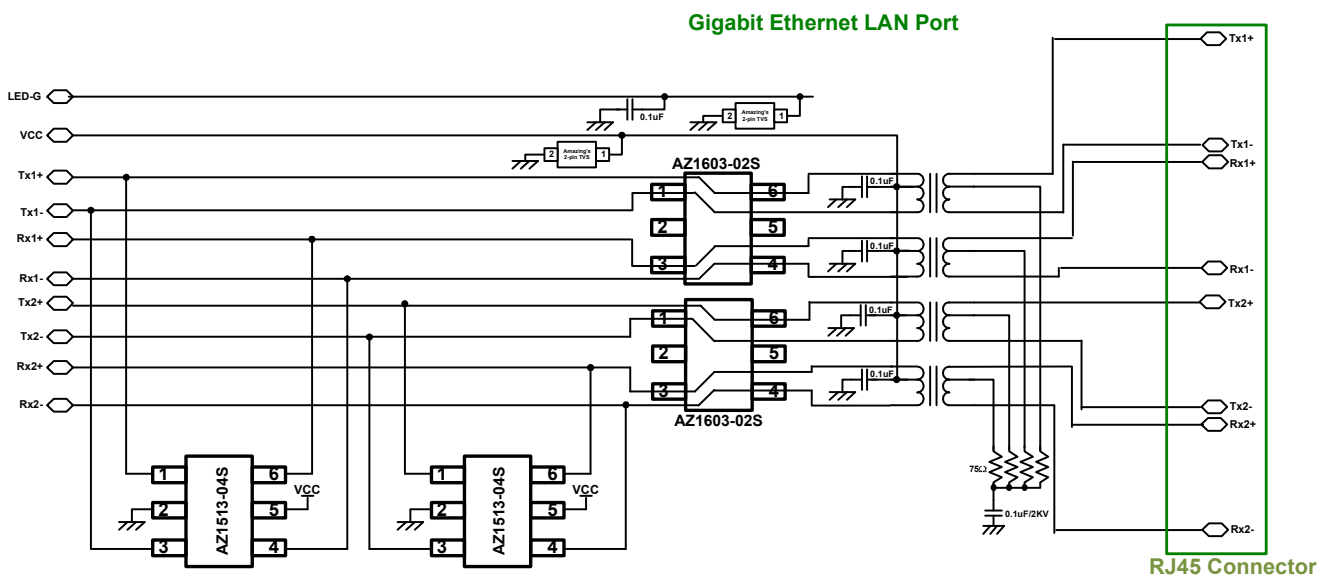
Gigabit Ethernet LAN Port

LED-G
VCC
Tx1+
Tx1-
Rx1+
Rx1-
Tx2+
Tx2-
Rx2+
Rx2-

0.1uF
Amazing's 2-pin TVS
2
1
Amazing's 2-pin TVS
2
1

AZ1603-02S
1
2
3
6
5
4
0.1uF
0.1uF

1
2
3
6
5
4
0.1uF
0.1uF
AZ1603-02S

1
2
3
AZ1513-04S
6
5
4
VCC

1
2
3
AZ1513-04S
6
5
4
VCC

75Ω
0.1uF/2KV

Tx1+
Tx1-
Rx1+
Rx1-
Tx2+
Tx2-
Rx2+
Rx2-

RJ45 Connector